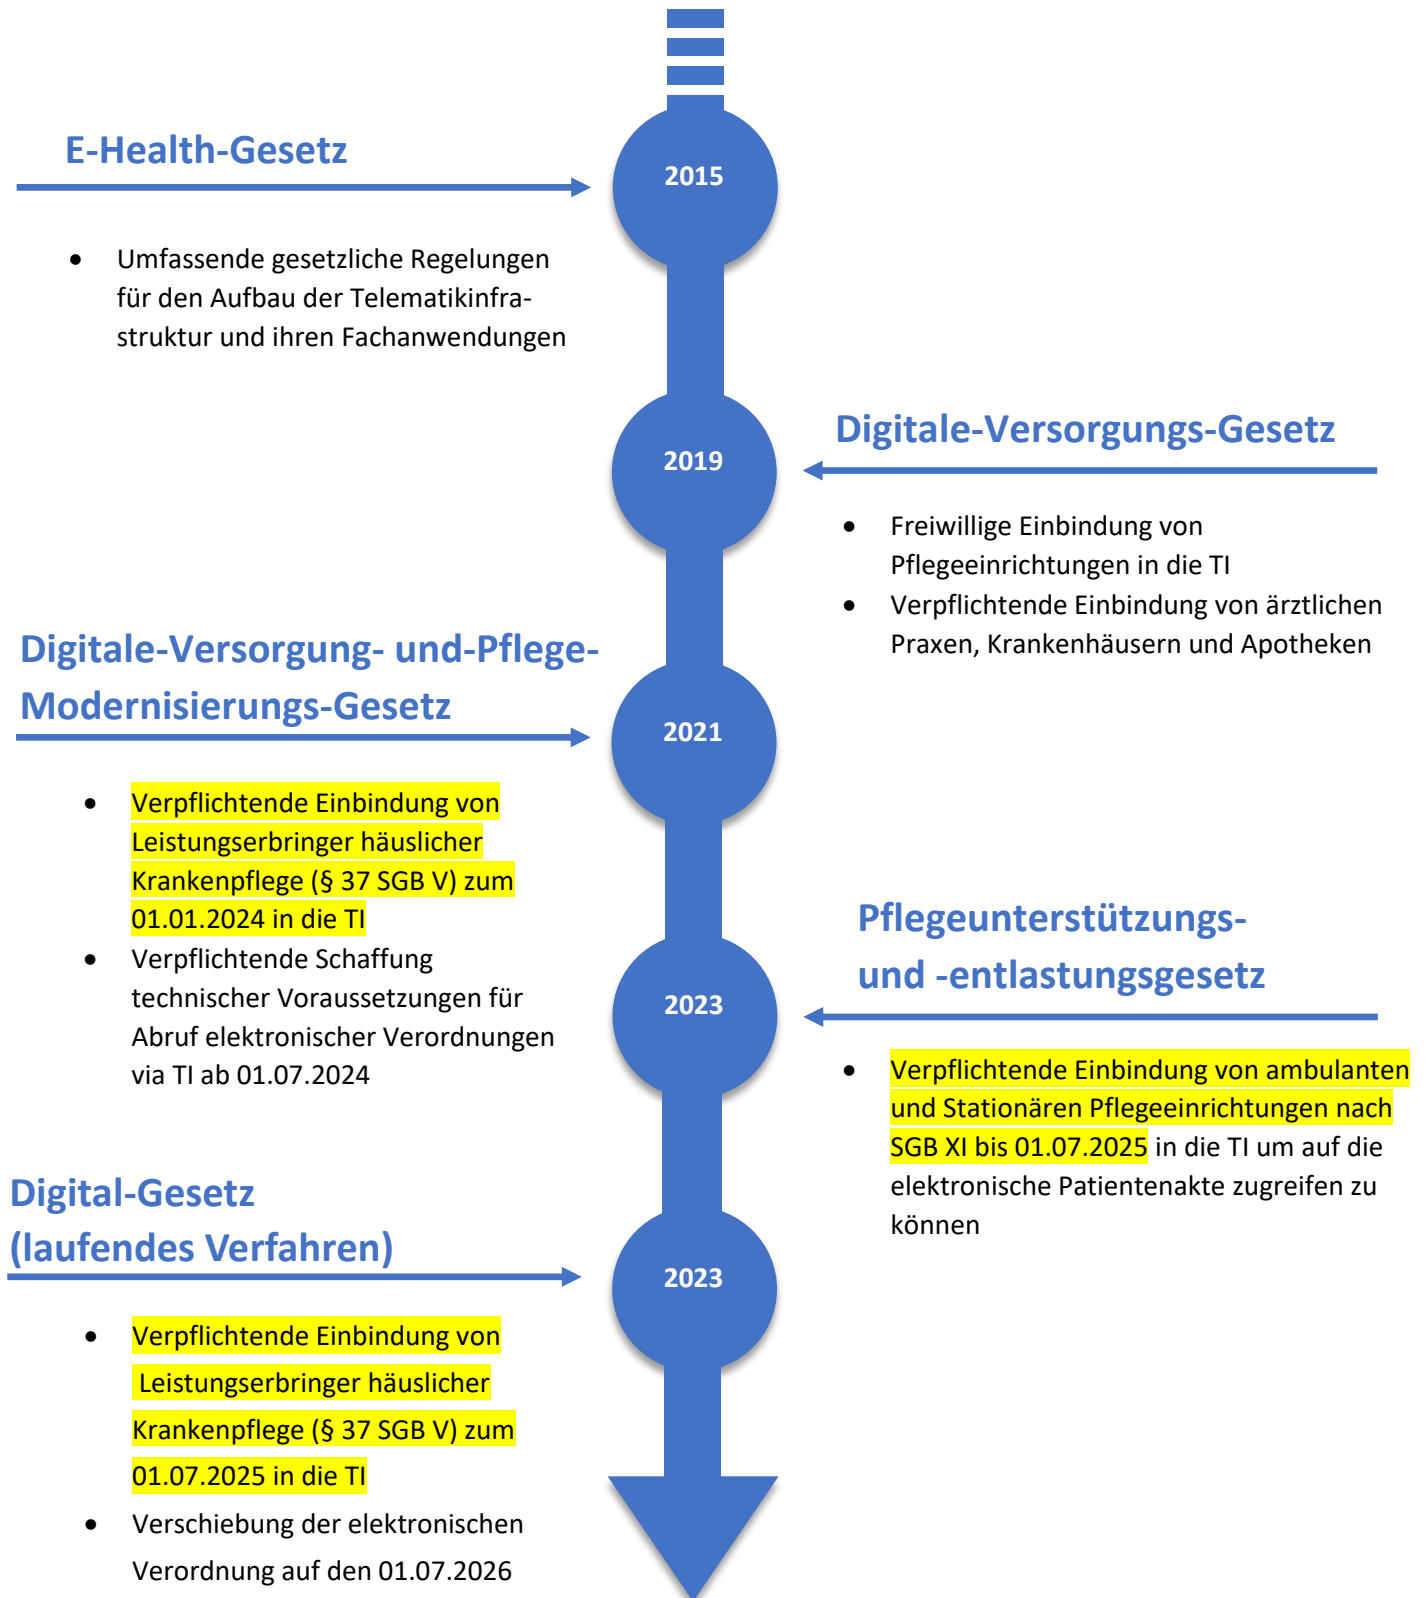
E-Health-Gesetz

2015

- Umfassende gesetzliche Regelungen für den Aufbau der Telematikinfrastruktur und ihren Fachanwendungen

2019

Digitale-Versorgungs-Gesetz

- Freiwillige Einbindung von Pflegeeinrichtungen in die TI
- Verpflichtende Einbindung von ärztlichen Praxen, Krankenhäusern und Apotheken

Digitale-Versorgung- und-Pflege-Modernisierungs-Gesetz

2021

- Verpflichtende Einbindung von Leistungserbringer häuslicher Krankenpflege (§ 37 SGB V) zum 01.01.2024 in die TI
- Verpflichtende Schaffung technischer Voraussetzungen für Abruf elektronischer Verordnungen via TI ab 01.07.2024

Pflegeunterstützungs- und -entlastungsgesetz

2023

- Verpflichtende Einbindung von ambulanten und Stationären Pflegeeinrichtungen nach SGB XI bis 01.07.2025 in die TI um auf die elektronische Patientenakte zugreifen zu können

Digital-Gesetz (laufendes Verfahren)

2023

- Verpflichtende Einbindung von Leistungserbringer häuslicher Krankenpflege (§ 37 SGB V) zum 01.07.2025 in die TI
- Verschiebung der elektronischen Verordnung auf den 01.07.2026